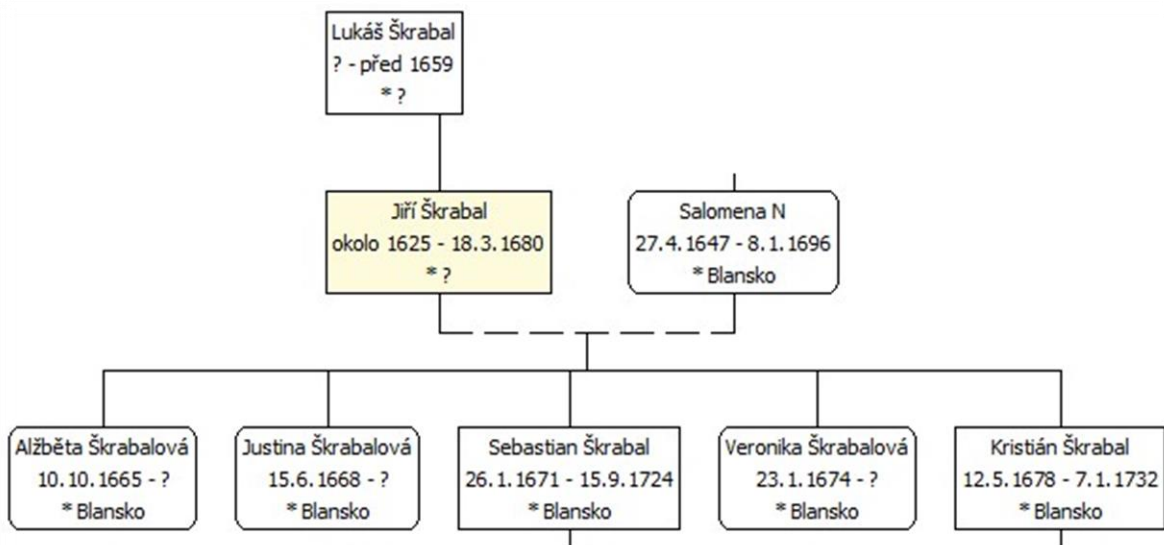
Lukáš Škrabal
? - před 1659
* ?

Jiří Škrabal
okolo 1625 - 18.3.1680
* ?

Salomena N
27.4.1647 - 8.1.1696
* Blansko

Alžběta Škrabalová
10.10.1665 - ?
* Blansko

Justina Škrabalová
15.6.1668 - ?
* Blansko

Sebastian Škrabal
26.1.1671 - 15.9.1724
* Blansko

Veronika Škrabalová
23.1.1674 - ?
* Blansko

Kristián Škrabal
12.5.1678 - 7.1.1732
* Blansko